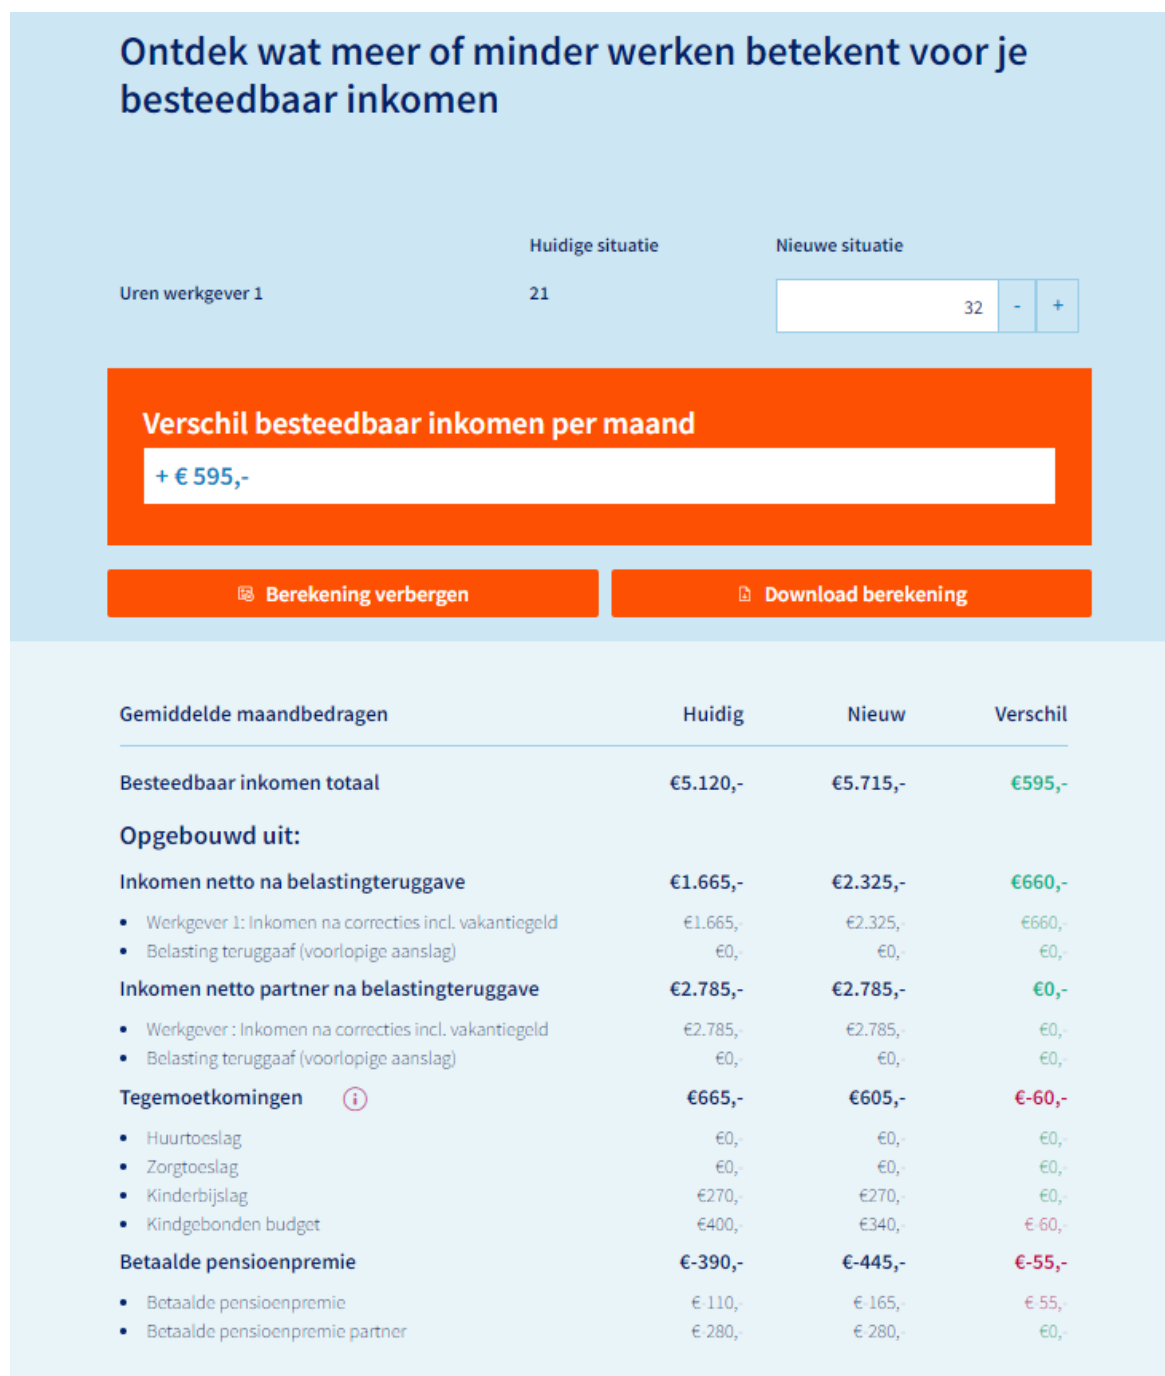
Ontdek wat meer of minder werken betekent voor je besteedbaar inkomen

| | Huidige situatie | Nieuwe situatie |
|---|---|---|
| Uren werkgever 1 | 21 | 32 - + |

Verschil besteedbaar inkomen per maand

+ € 595,-

Berekening verbergen

Download berekening

| Gemiddelde maandbedragen | Huidig | Nieuw | Verschil |
|---|---|---|---|
| Besteedbaar inkomen totaal | €5.120,- | €5.715,- | €595,- |
| Opgebouwd uit: | | | |
| Inkomen netto na belastingteruggave | €1.665,- | €2.325,- | €660,- |
| • Werkgever 1: Inkomen na correcties incl. vakantiegeld | €1.665,- | €2.325,- | €660,- |
| • Belasting teruggaaf (voorlopige aanslag) | €0,- | €0,- | €0,- |
| Inkomen netto partner na belastingteruggave | €2.785,- | €2.785,- | €0,- |
| • Werkgever : Inkomen na correcties incl. vakantiegeld | €2.785,- | €2.785,- | €0,- |
| • Belasting teruggaaf (voorlopige aanslag) | €0,- | €0,- | €0,- |
| Tegemoetkomingen | €665,- | €605,- | €-60,- |
| • Huurtoeslag | €0,- | €0,- | €0,- |
| • Zorgtoeslag | €0,- | €0,- | €0,- |
| • Kinderbijslag | €270,- | €270,- | €0,- |
| • Kindgebonden budget | €400,- | €340,- | €-60,- |
| Betaalde pensioenpremie | €-390,- | €-445,- | €-55,- |
| • Betaalde pensioenpremie | €-110,- | €-165,- | €-55,- |
| • Betaalde pensioenpremie partner | €-280,- | €-280,- | €0,- |